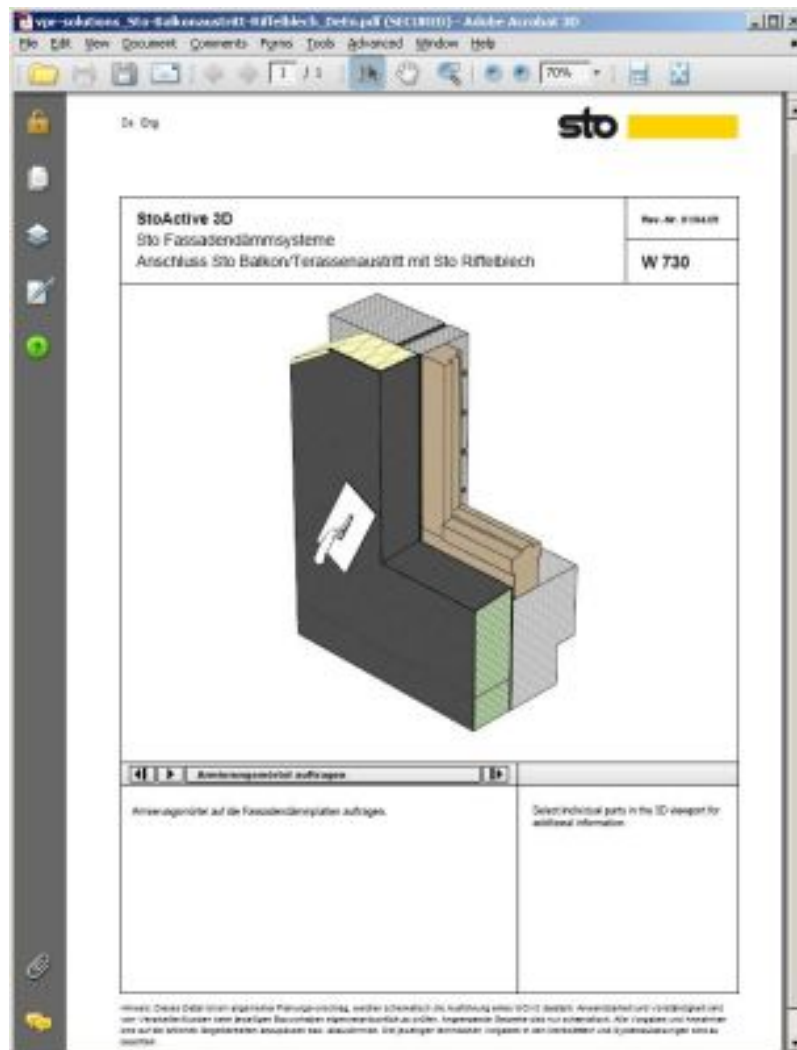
vpr-solutions_Sto-Balkonaustritt-Riffelblech_Detx.pdf (SECURED) - Adobe Acrobat 3D

File Edit View Document Comments Forms Tools Advanced Window Help

1 / 1 70%

Dr. Org

sto

StoActive 3D
Sto Fassadendämmsysteme
Anschluss Sto Balkon/Terassenaustritt mit Sto Riffelblech

Rev.-Nr. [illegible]

W 730

Armierungsmörtel auftragen

Armierungsmörtel auf die Fassadendämmplatten auftragen.

Select individual parts in the 3D viewport for additional information.

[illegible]